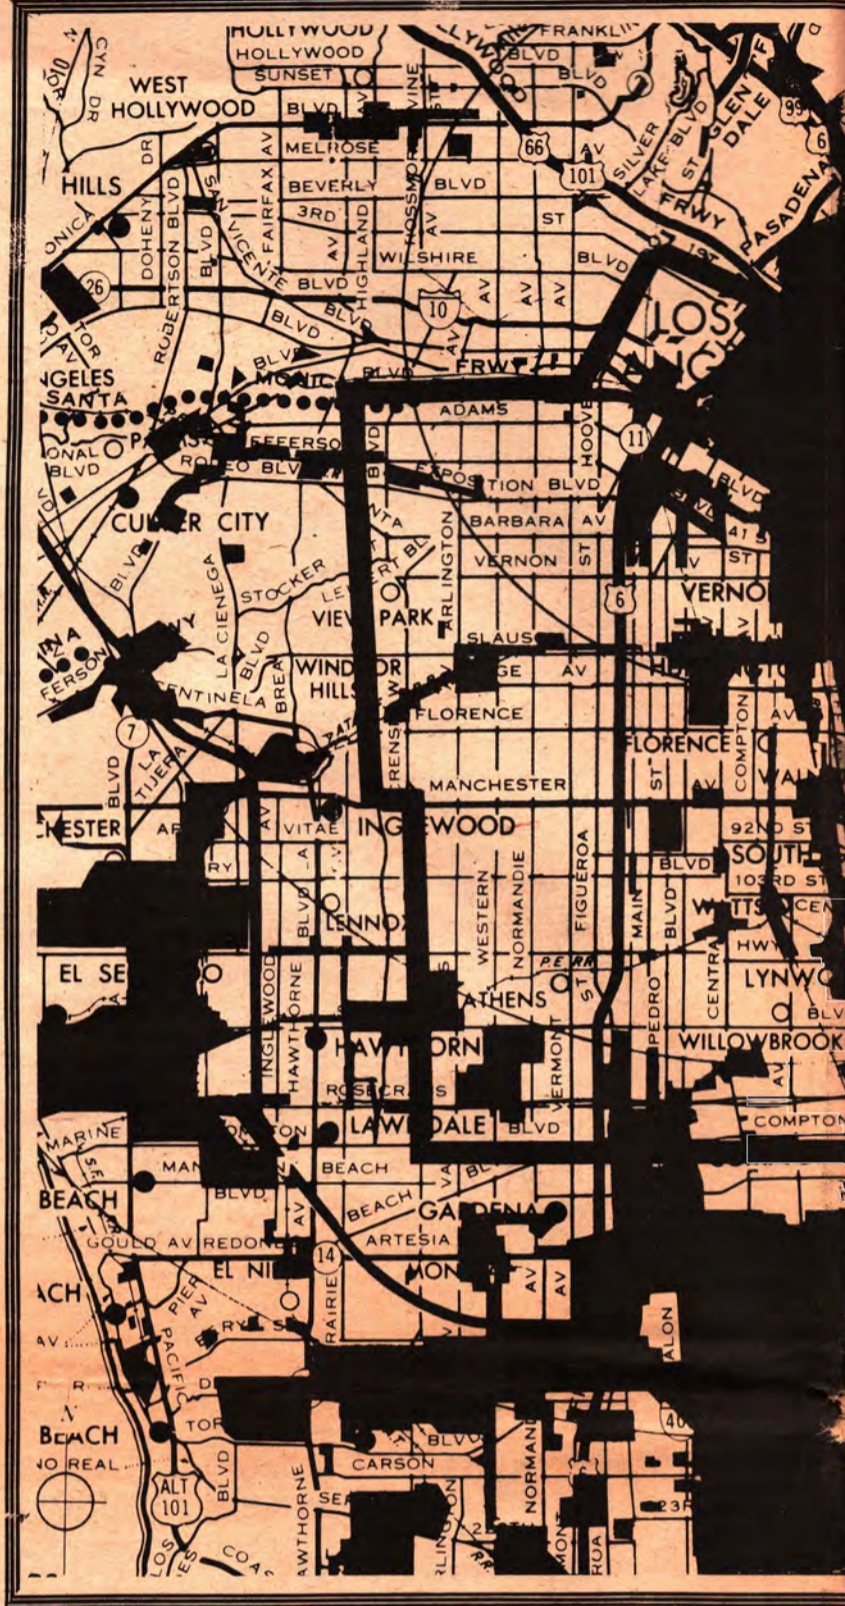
HOLLYWOOD
HOLLYWOOD
SUNSET
FRANKLIN
BLVD
BLVD
WEST HOLLYWOOD
BLVD
AV
VINE
ST
CYN DR
MELROSE
66
AV
101
SILVER LAKE BLVD
GLEN DALE
99
6
PASADENA
HILLS
DR
FAIRFAX AV
BEVERLY
BLVD
HOSSMORE
3RD
ST
FRWY
MONICA
DOHENY
ROBERTSON BLVD
BLVD
VICENTE
HIGHLAND AV
WILSHIRE
BLVD
26
BLVD
10
AV
AV
AV
BLVD
BLVD
LOS
AV
FRWY
ANGELES
SANTA
MONICA
BLVD
ADAMS
HOOVER
11
JEFFERSON
BLVD
ONAL
BLVD
RODEO BLVD
EXPOSITION BLVD
CULVER CITY
SANTA BARBARA AV
BLVD
ARLINGTON
VERNON
ST
41 ST
ST
LA CIENEGA
STOCKER
VIEW PARK
6
VERNON
BLVD
SLAUSON
AV
FERSON
WINDSOR HILLS
FLORENCE
CENTINELA
BREA
7
LA TIJERA
FLORENCE
COMPTON
BLVD
MANCHESTER
ST
AV
AV
VITAE
INGLEWOOD
FIGUEROA
92ND ST
CHESTER
AR
RY
BLVD
NORMANDIE
BLVD
SOUTH
103RD ST
WESTERN
MAIN
BLVD
WATTS
LENNOX
HWY
CENTRAL
EL SEGUNDO
PERRY
LYNWOOD
INGLEWOOD
HAWTHORNE
ATHENS
ST
PEDRO
BLVD
VERMONT
WILLOWBROOK
HAWTHORNE
AV
ROSECRANS
COMPTON
MARINE
LAWNDALE
BLVD
MAN
BEACH
BEACH
BLVD
BEACH
GARDENA
AV
GOULD AV
REDONDO
ARTESIA
14
EL NIDO
PRAIRIE
MONETA
AV
AV
ACH
PIER AV
AV
PACIFIC
AVALON
R
40
BEACH
TOR
BLVD
NORMANDIE
NO REAL
BLVD
CARSON
HAWTHORNE
ALT 101
SEP
ARLINGTON
23RD
LOS
COAS
MONT
RUA